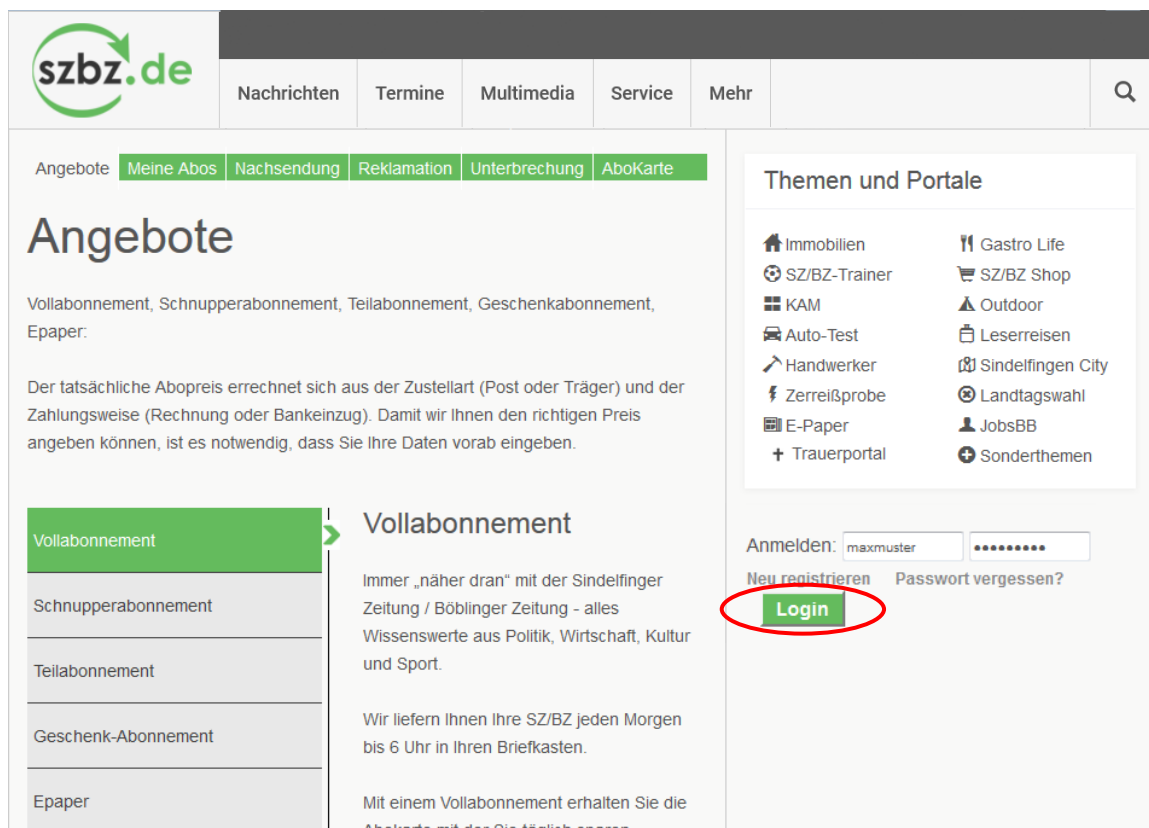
szbz.de

Nachrichten | Termine | Multimedia | Service | Mehr

Angebote | Meine Abos | Nachsendung | Reklamation | Unterbrechung | AboKarte

# Angebote

Vollabonnement, Schnupperabonnement, Teilabonnement, Geschenkabonnement, Epaper:

Der tatsächliche Abopreis errechnet sich aus der Zustellart (Post oder Träger) und der Zahlungsweise (Rechnung oder Bankeinzug). Damit wir Ihnen den richtigen Preis angeben können, ist es notwendig, dass Sie Ihre Daten vorab eingeben.

Vollabonnement
Schnupperabonnement
Teilabonnement
Geschenk-Abonnement
Epaper

Vollabonnement

Immer „näher dran“ mit der Sindelfinger Zeitung / Böblinger Zeitung - alles Wissenswerte aus Politik, Wirtschaft, Kultur und Sport.

Wir liefern Ihnen Ihre SZ/BZ jeden Morgen bis 6 Uhr in Ihren Briefkasten.

Mit einem Vollabonnement erhalten Sie die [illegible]

Themen und Portale

Immobilien
SZ/BZ-Trainer
KAM
Auto-Test
Handwerker
Zerreißprobe
E-Paper
Trauerportal
Gastro Life
SZ/BZ Shop
Outdoor
Leserreisen
Sindelfingen City
Landtagswahl
JobsBB
Sonderthemen

Anmelden: maxmuster •••••••••
Neu registrieren Passwort vergessen?
Login